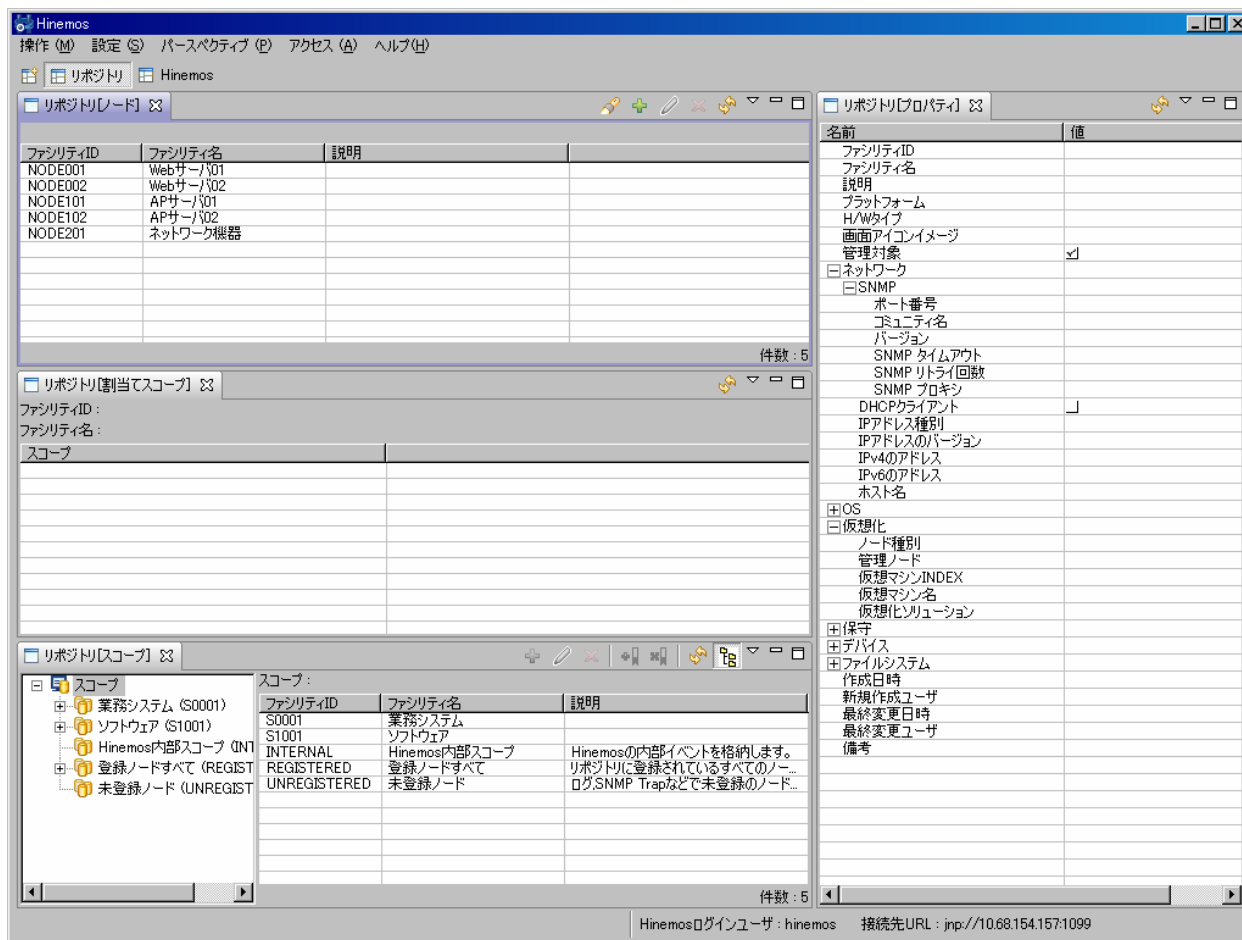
Hinemos
操作 (M) 設定 (S) パースペクティブ (P) アクセス (A) ヘルプ(H)
リポジトリ Hinemos

リポジトリ[ノード]

| ファシリティID | ファシリティ名 | 説明 |
|---|---|---|
| NODE001 | Webサーバ01 | |
| NODE002 | Webサーバ02 | |
| NODE101 | APサーバ01 | |
| NODE102 | APサーバ02 | |
| NODE201 | ネットワーク機器 | |

件数 : 5

リポジトリ[割当てスコープ]
ファシリティID :
ファシリティ名 :

| スコープ | |
|---|---|

リポジトリ[スコープ]
スコープ
業務システム (S0001)
ソフトウェア (S1001)
Hinemos内部スコープ (INT
登録ノードすべて (REGIST
未登録ノード (UNREGIST

スコープ :

| ファシリティID | ファシリティ名 | 説明 |
|---|---|---|
| S0001 | 業務システム | |
| S1001 | ソフトウェア | |
| INTERNAL | Hinemos内部スコープ | Hinemosの内部イベントを格納します。 |
| REGISTERED | 登録ノードすべて | リポジトリに登録されているすべてのノー... |
| UNREGISTERED | 未登録ノード | ログ,SNMP Trapなどで未登録のノード... |

件数 : 5

リポジトリ[プロパティ]

| 名前 | 値 |
|---|---|
| ファシリティID | |
| ファシリティ名 | |
| 説明 | |
| プラットフォーム | |
| H/Wタイプ | |
| 画面アイコンイメージ | |
| 管理対象 | ☑ |
| ネットワーク | |
| SNMP | |
| ポート番号 | |
| コミュニティ名 | |
| バージョン | |
| SNMP タイムアウト | |
| SNMP リトライ回数 | |
| SNMP プロキシ | |
| DHCPクライアント | ☐ |
| IPアドレス種別 | |
| IPアドレスのバージョン | |
| IPv4のアドレス | |
| IPv6のアドレス | |
| ホスト名 | |
| OS | |
| 仮想化 | |
| ノード種別 | |
| 管理ノード | |
| 仮想マシンINDEX | |
| 仮想マシン名 | |
| 仮想化ソリューション | |
| 保守 | |
| デバイス | |
| ファイルシステム | |
| 作成日時 | |
| 新規作成ユーザ | |
| 最終変更日時 | |
| 最終変更ユーザ | |
| 備考 | |

Hinemosログインユーザ : hinemos 接続先URL : jnp://10.68.154.157:1099